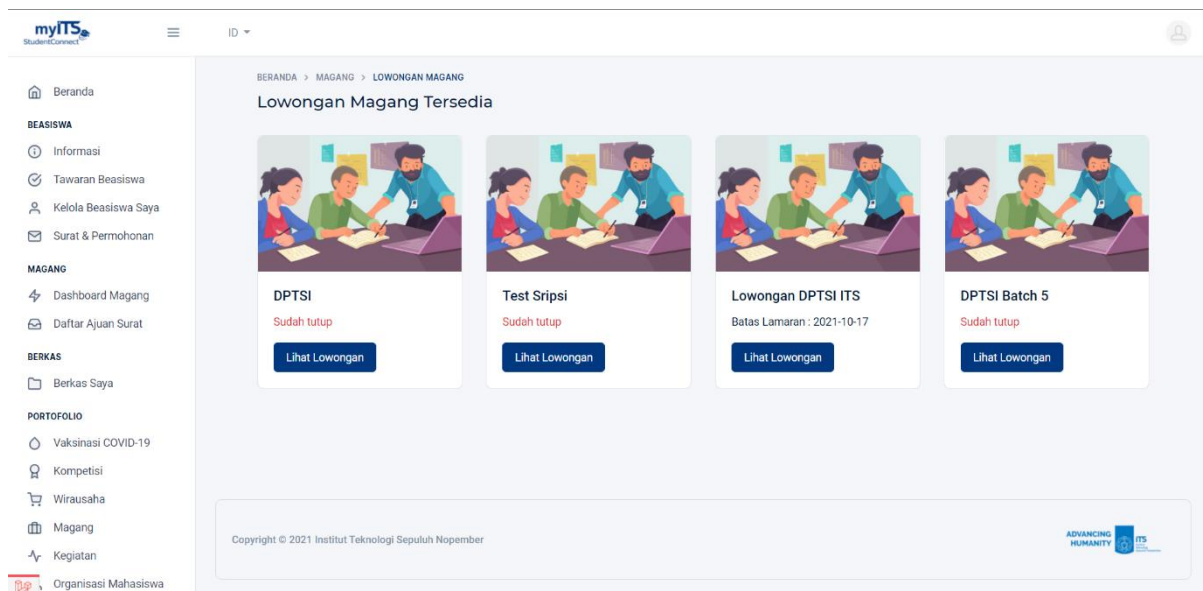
myITS StudentConnect

ID

Beranda

BEASISWA

Informasi

Tawaran Beasiswa

Kelola Beasiswa Saya

Surat & Permohonan

MAGANG

Dashboard Magang

Daftar Ajuan Surat

BERKAS

Berkas Saya

PORTOFOLIO

Vaksinasi COVID-19

Kompetisi

Wirausaha

Magang

Kegiatan

Organisasi Mahasiswa

BERANDA > MAGANG > LOWONGAN MAGANG

Lowongan Magang Tersedia

DPTSI

Sudah tutup

Lihat Lowongan

Test Sripsi

Sudah tutup

Lihat Lowongan

Lowongan DPTSI ITS

Batas Lamaran : 2021-10-17

Lihat Lowongan

DPTSI Batch 5

Sudah tutup

Lihat Lowongan

Copyright © 2021 Institut Teknologi Sepuluh Nopember

ADVANCING HUMANITY ITS